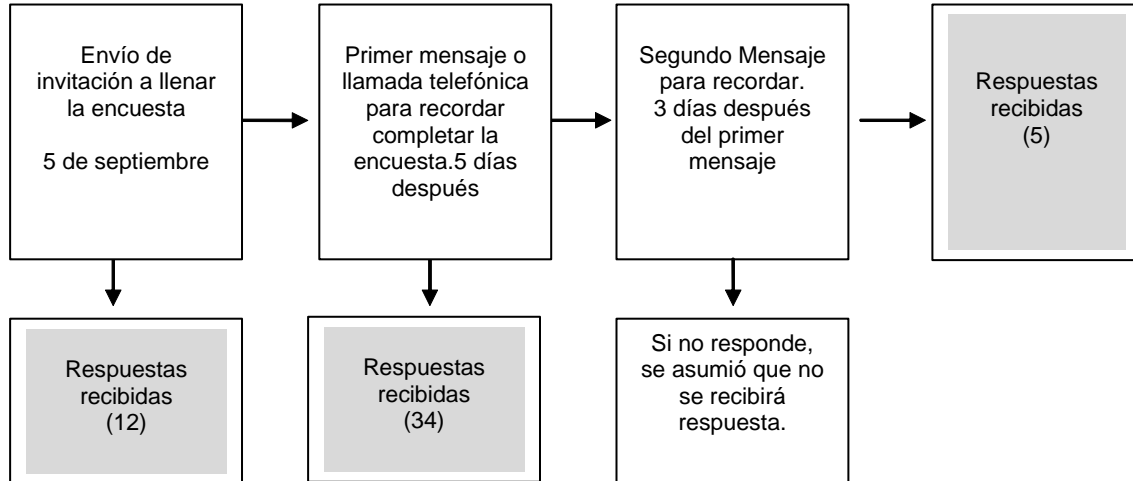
Envío de invitación a llenar la encuesta

5 de septiembre

Primer mensaje o llamada telefónica para recordar completar la encuesta.5 días después

Segundo Mensaje para recordar. 3 días después del primer mensaje

Respuestas recibidas (5)

Respuestas recibidas (12)

Respuestas recibidas (34)

Si no responde, se asumió que no se recibirá respuesta.